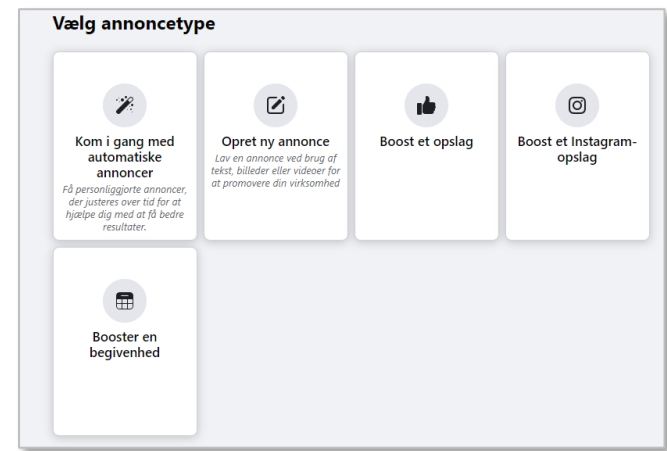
Vælg annoncetype

Kom i gang med automatiske annoncer
Få personliggjorte annoncer, der justeres over tid for at hjælpe dig med at få bedre resultater.

Opret ny annonce
Lav en annonce ved brug af tekst, billeder eller videoer for at promovere din virksomhed

Boost et opslag

Boost et Instagram-opslag

Booster en begivenhed